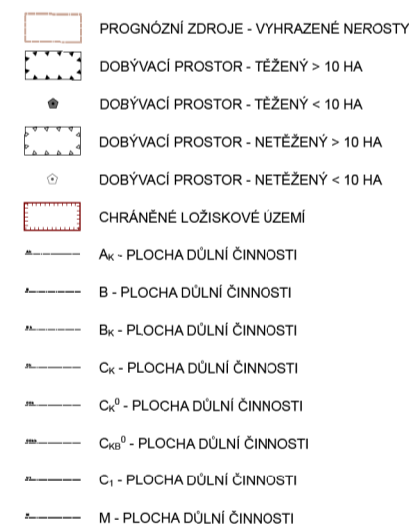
PROGNÓZNÍ ZDROJE - VYHRAZENÉ NEROSTY

DOBÝVACÍ PROSTOR - TĚŽENÝ > 10 HA

DOBÝVACÍ PROSTOR - TĚŽENÝ < 10 HA

DOBÝVACÍ PROSTOR - NETĚŽENÝ > 10 HA

DOBÝVACÍ PROSTOR - NETĚŽENÝ < 10 HA

CHRÁNĚNÉ LOŽISKOVÉ ÚZEMÍ

$A_K$ - PLOCHA DŮLNÍ ČINNOSTI

B - PLOCHA DŮLNÍ ČINNOSTI

$B_K$ - PLOCHA DŮLNÍ ČINNOSTI

$C_K$ - PLOCHA DŮLNÍ ČINNOSTI

$C_K^0$ - PLOCHA DŮLNÍ ČINNOSTI

$C_{KB}^0$ - PLOCHA DŮLNÍ ČINNOSTI

$C_1$ - PLOCHA DŮLNÍ ČINNOSTI

M - PLOCHA DŮLNÍ ČINNOSTI